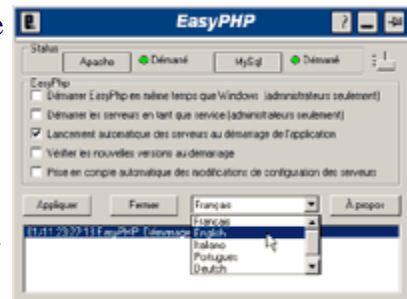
EasyPHP

Status

Apache

Démarré

MySql

Démarré

EasyPhp

Démarrer EasyPhp en même temps que Windows (administrateurs seulement)

Démarrer les serveurs en tant que service (administrateurs seulement)

Lancement automatique des serveurs au démarrage de l'application

Vérifier les nouvelles versions au démarrage

Prise en compte automatique des modifications de configuration des serveurs

Appliquer

Fermer

Français

A propos

Français

English

Italiano

Portugues

Deutch

[01/11 23:22:13] EasyPHP Démarrage